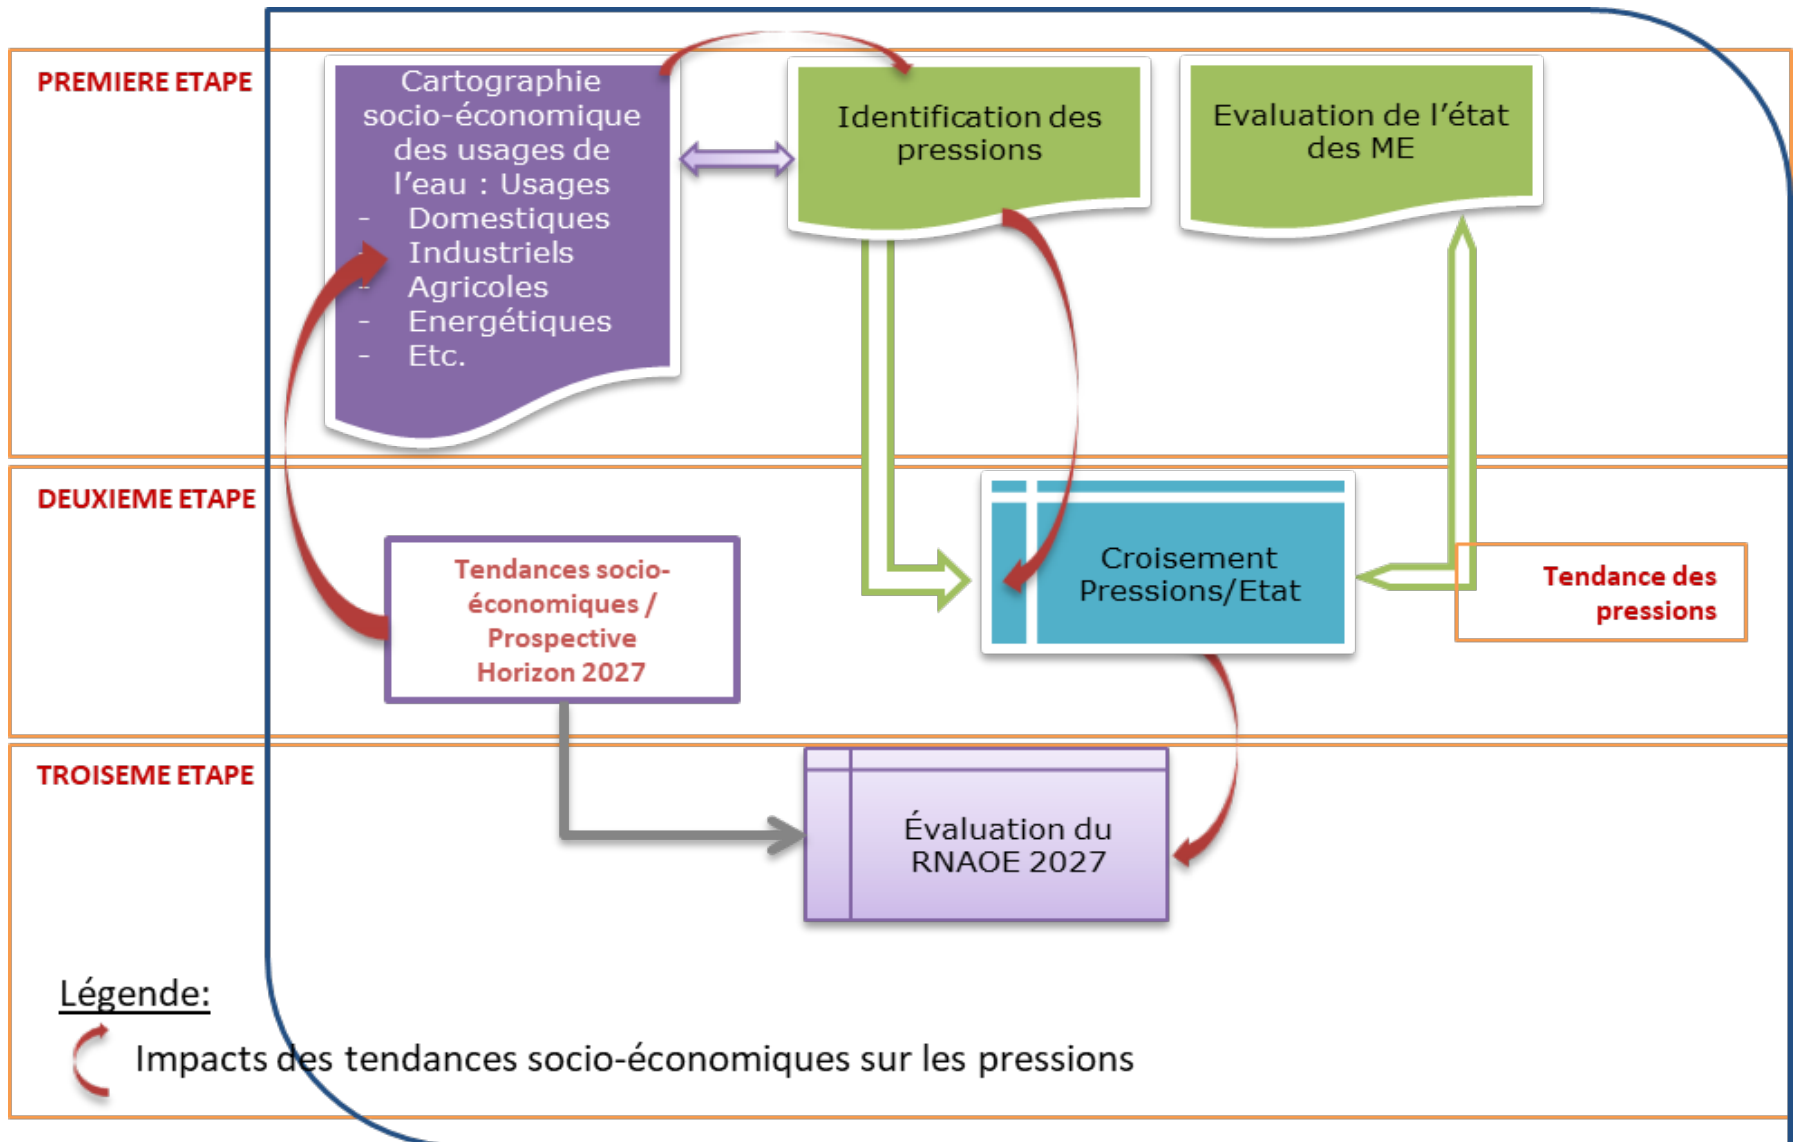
PREMIERE ETAPE

Cartographie socio-économique des usages de l'eau : Usages
- Domestiques
- Industriels
- Agricoles
- Energétiques
- Etc.

Identification des pressions

Evaluation de l'état des ME

DEUXIEME ETAPE

Tendances socio-économiques / Prospective Horizon 2027

Croisement Pressions/Etat

Tendance des pressions

TROISEME ETAPE

Évaluation du RNAOE 2027

Légende:

Impacts des tendances socio-économiques sur les pressions